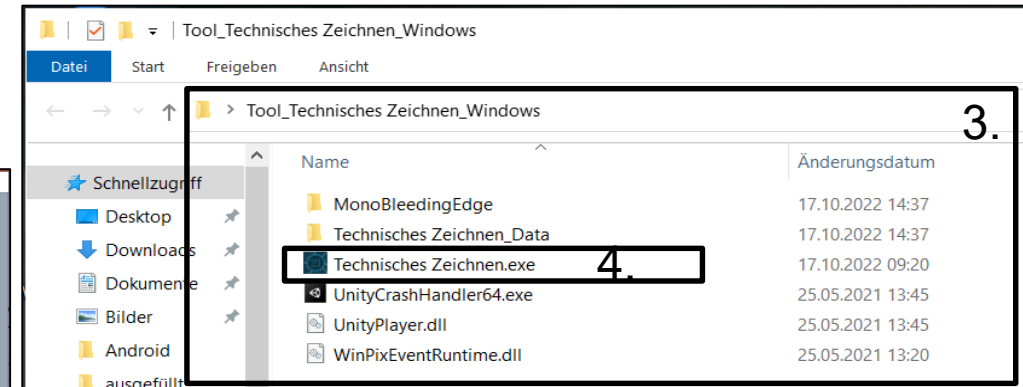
Tool_Technisches Zeichnen_Windows

Datei Start Freigeben Ansicht

> Tool_Technisches Zeichnen_Windows

3.

Schnellzugriff
Desktop
Downloads
Dokumente
Bilder
Android
ausgefüllt

| Name | Änderungsdatum |
|---|---|
| MonoBleedingEdge | 17.10.2022 14:37 |
| Technisches Zeichnen_Data | 17.10.2022 14:37 |
| Technisches Zeichnen.exe | 17.10.2022 09:20 |
| UnityCrashHandler64.exe | 25.05.2021 13:45 |
| UnityPlayer.dll | 25.05.2021 13:45 |
| WinPixEventRuntime.dll | 25.05.2021 13:20 |

4.